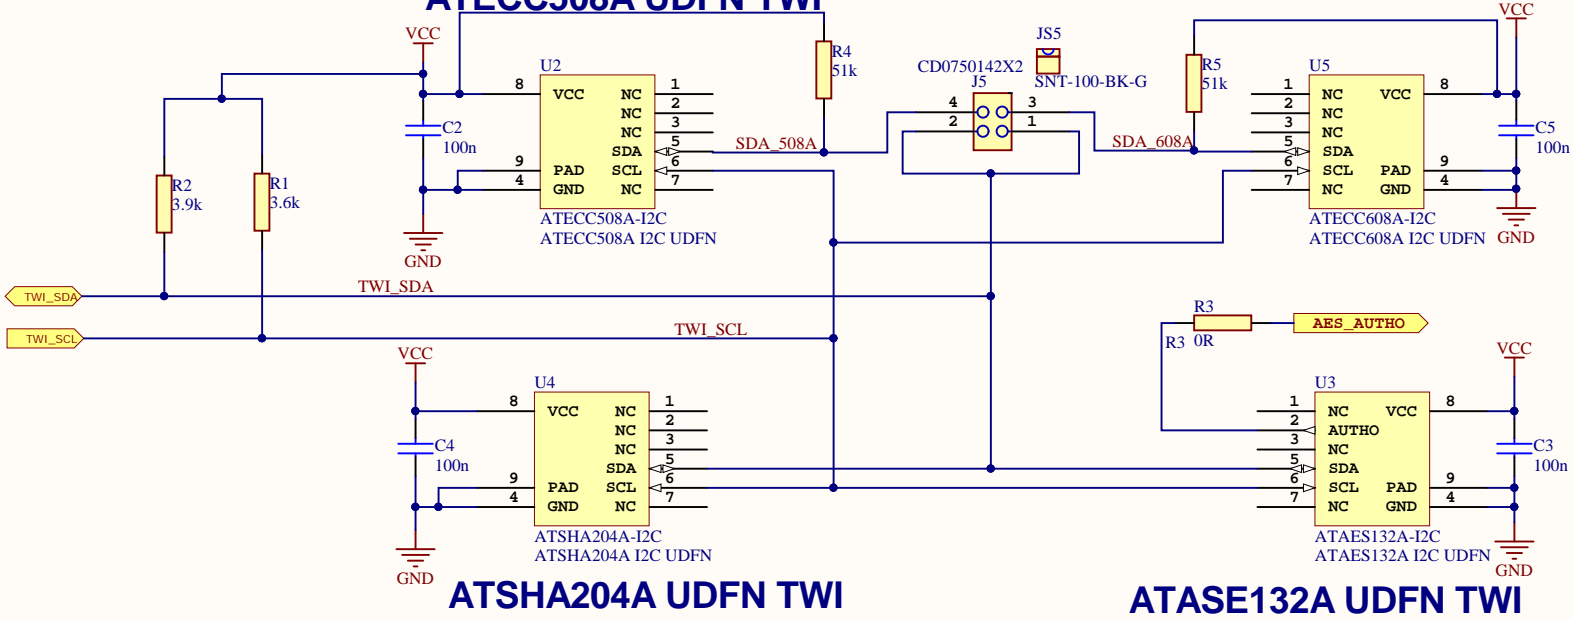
ATECC508A UDFN TWI

VCC
U2
8 VCC NC 1
NC 2
NC 3
SDA 5
9 PAD SCL 6
4 GND NC 7
C2 100n
GND
R2 3.9k
R1 3.6k
R4 51k
SDA_508A
ATECC508A-I2C
ATECC508A I2C UDFN

JS5
CD0750142X2
J5
SNT-100-BK-G
4 3
2 1

VCC
R5 51k
U5
1 NC VCC 8
2 NC
3 NC
5 SDA
6 SCL PAD 9
7 NC GND 4
SDA_608A
C5 100n
GND
ATECC608A-I2C
ATECC608A I2C UDFN

TWI_SDA
TWI_SDA
TWI_SCL
TWI_SCL

R3
AES_AUTHO
R3 0R

VCC
U4
8 VCC NC 1
NC 2
NC 3
SDA 5
9 PAD SCL 6
4 GND NC 7
C4 100n
GND
ATSHA204A-I2C
ATSHA204A I2C UDFN

VCC
U3
1 NC VCC 8
2 AUTHO
3 NC
5 SDA
6 SCL PAD 9
7 NC GND 4
C3 100n
GND
ATAES132A-I2C
ATAES132A I2C UDFN

ATSHA204A UDFN TWI
ATASE132A UDFN TWI